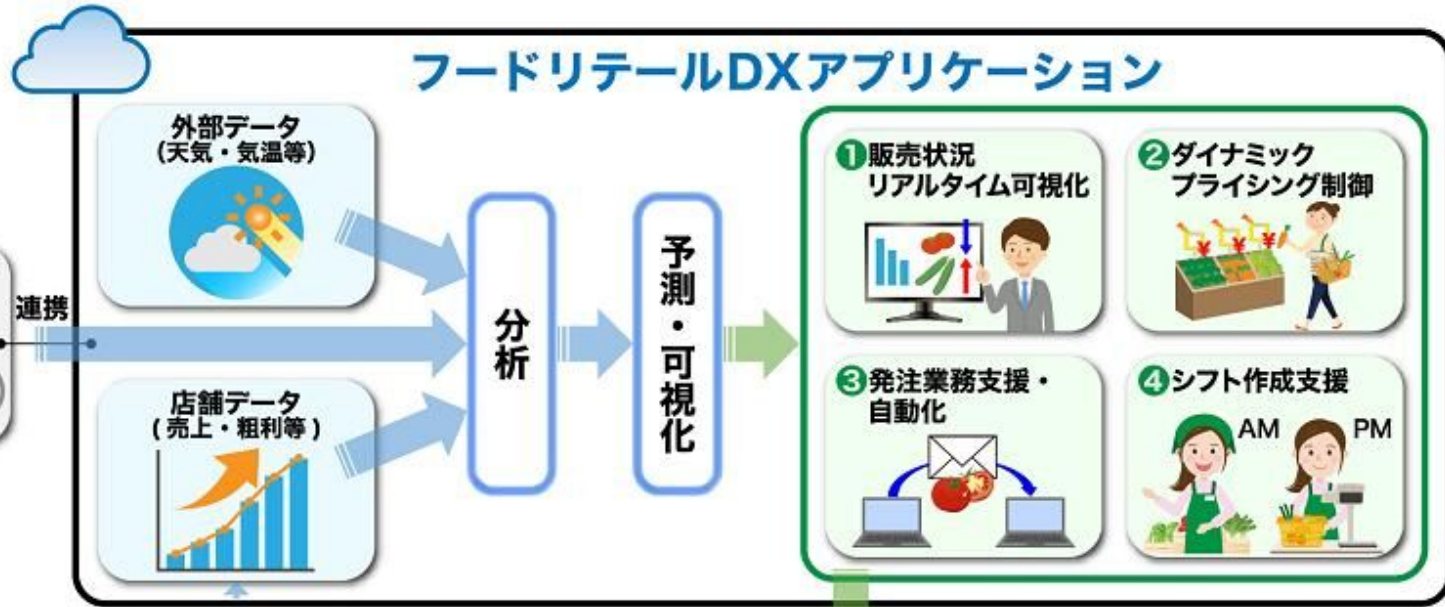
フードリテールDXアプリケーション

外部データ
(天気・気温等)

連携

店舗データ
(売上・粗利等)

分析

予測・可視化

❶販売状況
リアルタイム可視化

❷ダイナミック
プライシング制御

❸発注業務支援・
自動化

❹シフト作成支援

AM

PM